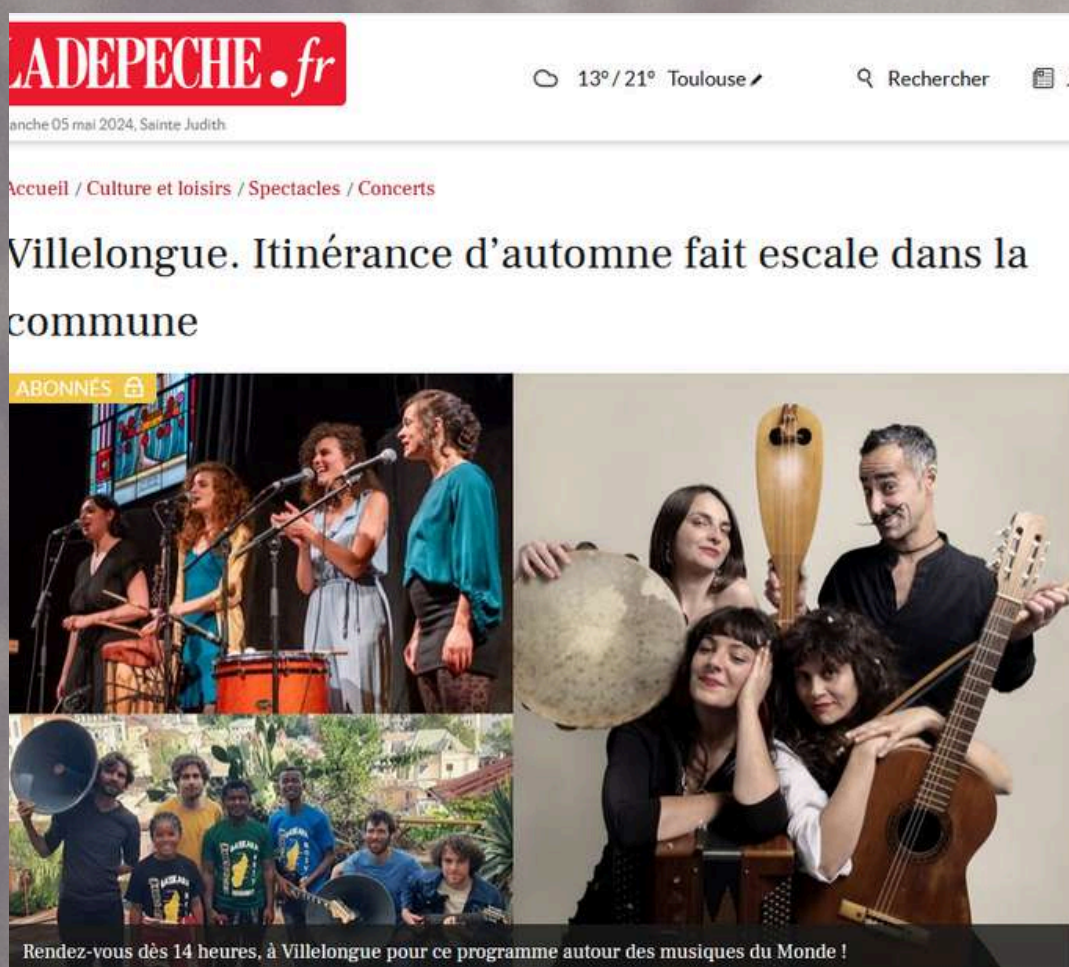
LADEPECHE.fr

13° / 21° Toulouse

Rechercher

anche 05 mai 2024, Sainte Judith

Accueil / Culture et loisirs / Spectacles / Concerts

Villelongue. Itinérance d'automne fait escale dans la commune

ABONNÉS

Rendez-vous dès 14 heures, à Villelongue pour ce programme autour des musiques du Monde !